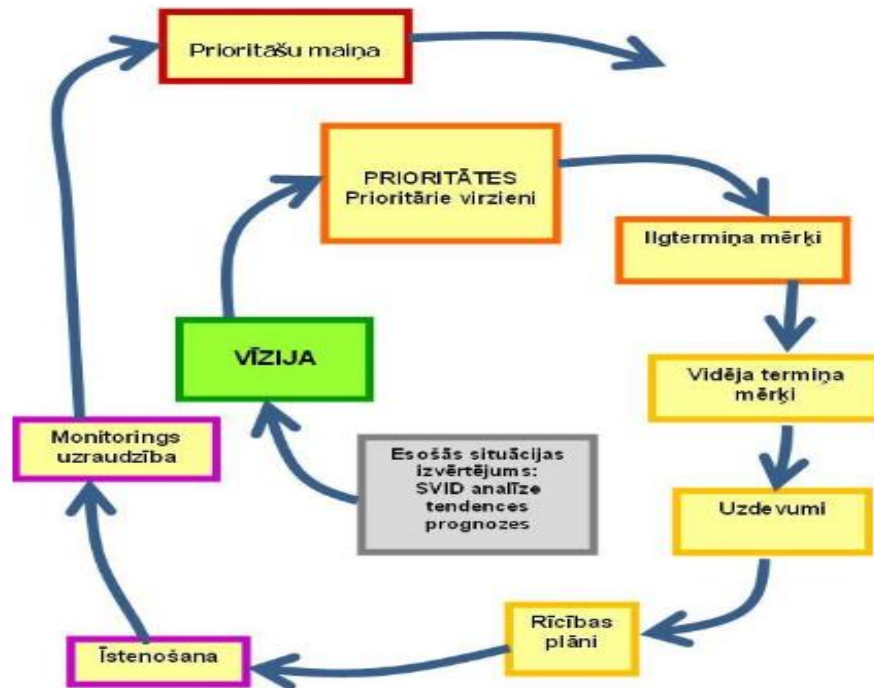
Prioritāšu maiņa

PRIORITĀTES
Prioritārie virzieni

Ilgtermiņa mērķi

VĪZIJA

Vidēja termiņa mērķi

Monitorings uzraudzība

Esošās situācijas izvērtējums: SVID analīze tendences prognozes

Uzdevumi

Rīcības plāni

Īstenošana